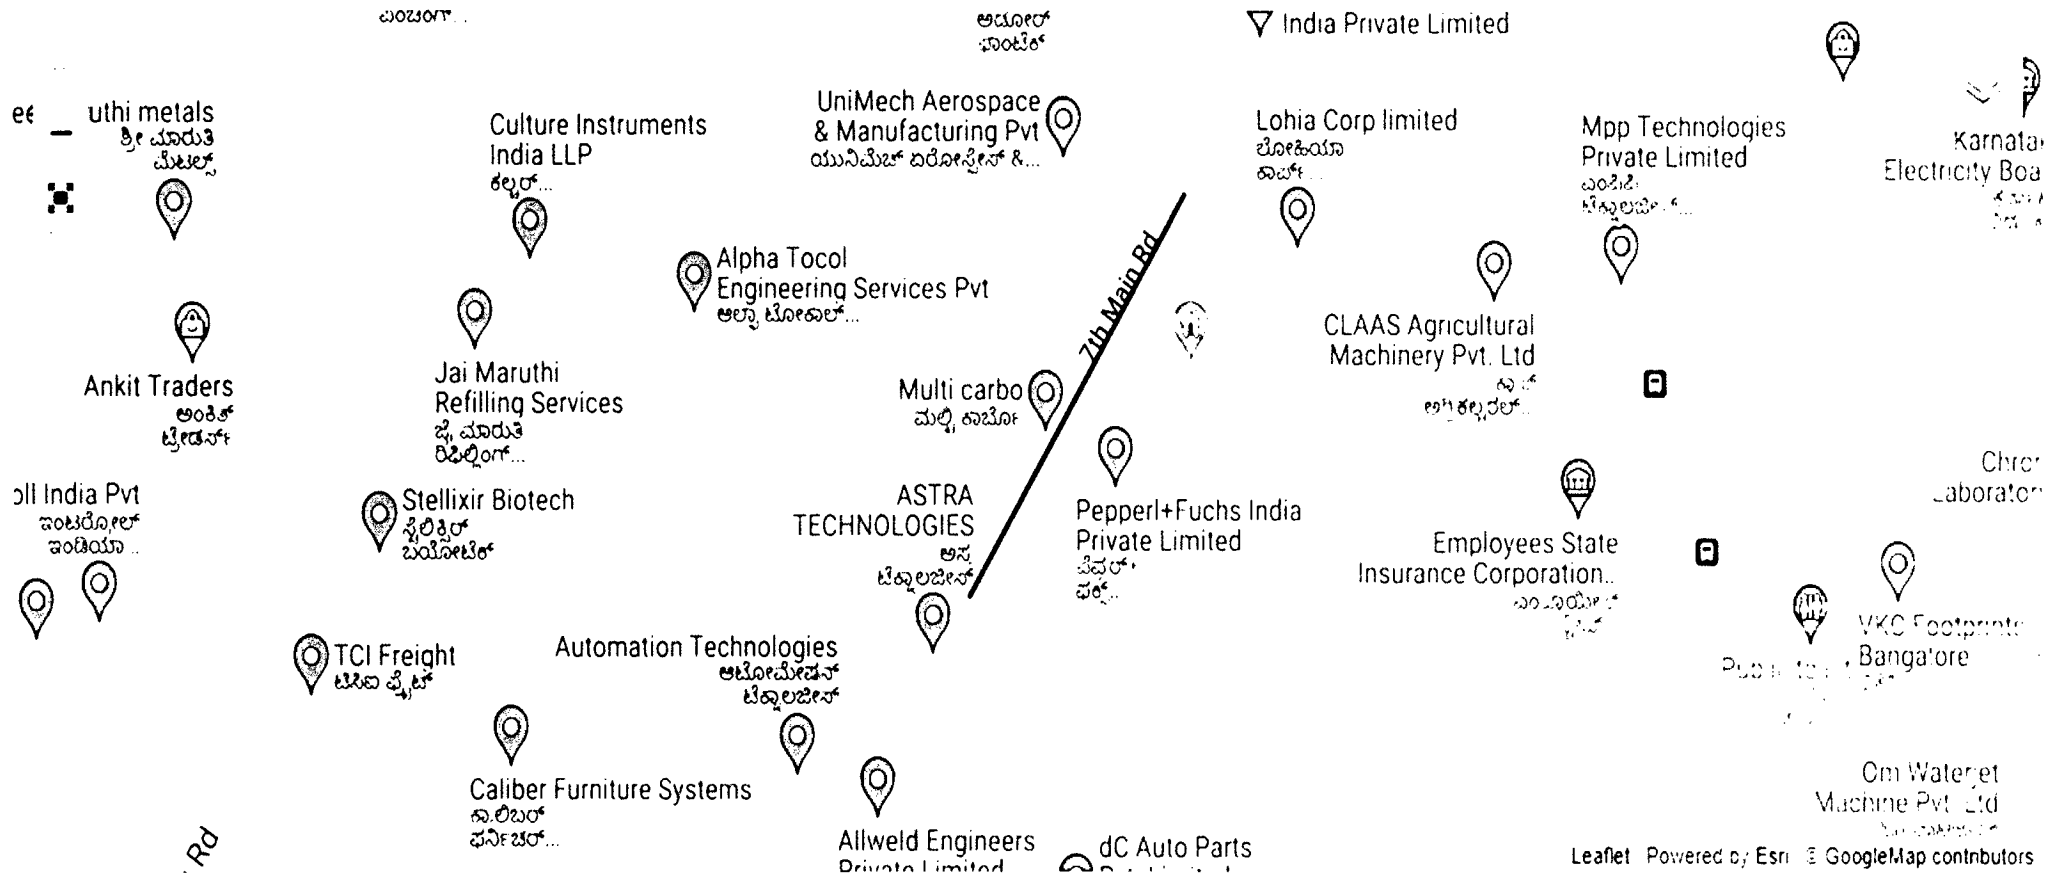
ಎಂಬಂಗ...
ಅಯೋರ್ ಹಾಂಟೆಕ್
India Private Limited
ee uthi metals
ಶ್ರೀ ಮಾರುತಿ ಮೆಟಲ್ಸ್
Culture Instruments India LLP
ಕಲ್ಚರ್...
UniMech Aerospace & Manufacturing Pvt
ಯುನಿಮೆಚ್ ಏರೋಸ್ಪೇಸ್ &...
Lohia Corp limited
ಲೋಹಿಯಾ ಕಾರ್...
Mpp Technologies Private Limited
ಎಂಪಿಪಿ ಟೆಕ್ನಾಲಜೀಸ್...
Karnata Electricity Boa
Alpha Tocol Engineering Services Pvt
ಆಲ್ಫಾ ಟೋಕಾಲ್...
7th Main Rd
Ankit Traders
ಅಂಕಿತ್ ಟ್ರೇಡರ್ಸ್
Jai Maruthi Refilling Services
ಜೈ ಮಾರುತಿ ರಿಫಿಲ್ಲಿಂಗ್...
Multi carbo
ಮಲ್ಟಿ ಕಾರ್ಬೋ
CLAAS Agricultural Machinery Pvt. Ltd
ಅಗ್ರಿಕಲ್ಚರಲ್...
oll India Pvt
ಇಂಟರೋಲ್ ಇಂಡಿಯಾ ...
Stellixir Biotech
ಸ್ಟೆಲಿಕ್ಸಿರ್ ಬಯೋಟೆಕ್
ASTRA TECHNOLOGIES
ಅಸ್ತ್ರ ಟೆಕ್ನಾಲಜೀಸ್
Pepperl+Fuchs India Private Limited
ಪೆಪ್ಪರ್ ಫಕ್ಸ್...
Employees State Insurance Corporation..
Chrc Laborator
TCI Freight
ಟಿಸಿಐ ಫ್ರೈಟ್
Automation Technologies
ಆಟೋಮೇಷನ್ ಟೆಕ್ನಾಲಜೀಸ್
VKC Footprints Bangalore
Pub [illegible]
Caliber Furniture Systems
ಕಾಲಿಬರ್ ಫರ್ನಿಚರ್...
Om Waterjet Machine Pvt Ltd
Rd
Allweld Engineers Private Limited
dC Auto Parts
Leaflet Powered by Esri | GoogleMap contributors